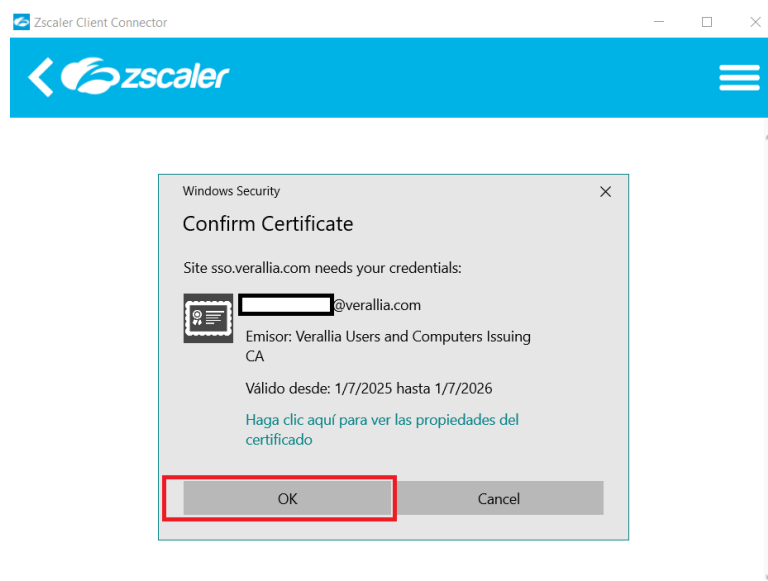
Zscaler Client Connector

zscaler

Windows Security

Confirm Certificate

Site sso.verallia.com needs your credentials:

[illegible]@verallia.com

Emisor: Verallia Users and Computers Issuing CA

Válido desde: 1/7/2025 hasta 1/7/2026

Haga clic aquí para ver las propiedades del certificado

OK

Cancel